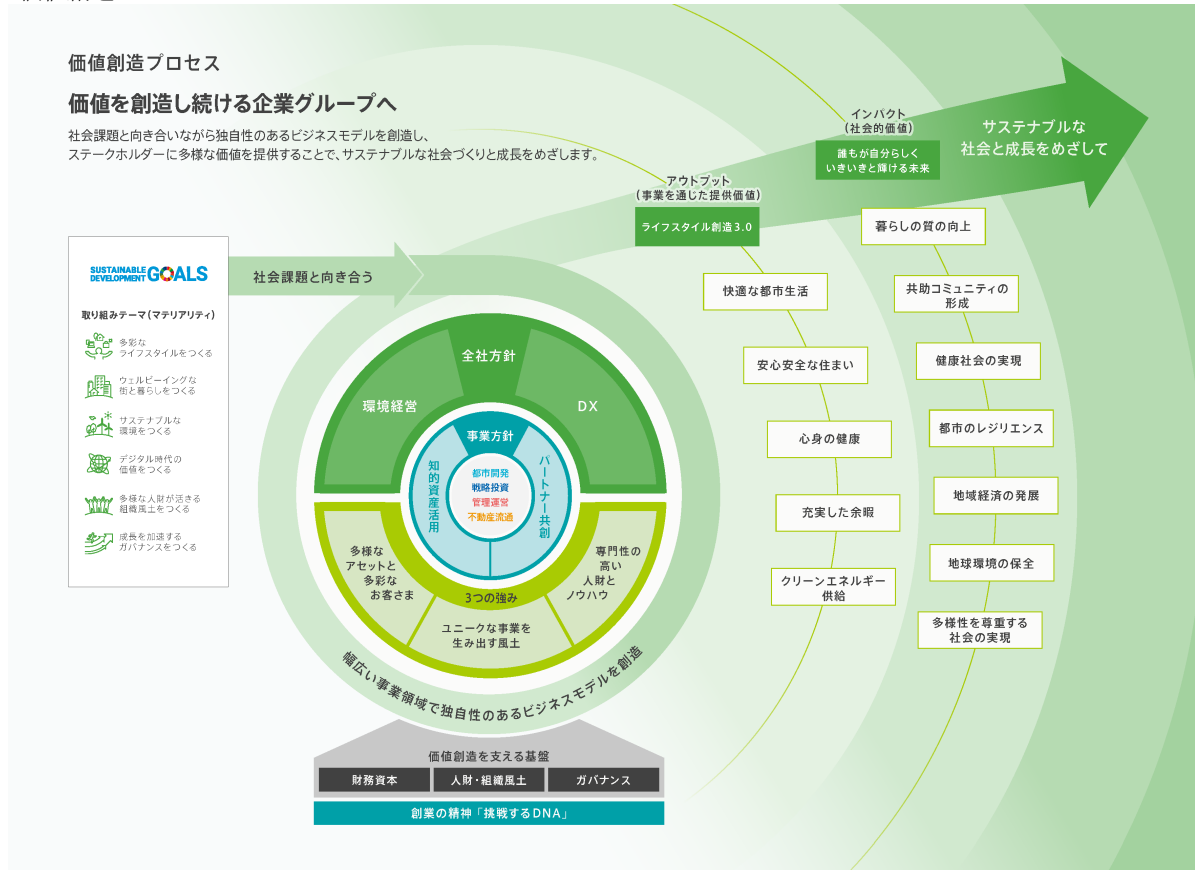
価値創造プロセス

価値を創造し続ける企業グループへ

社会課題と向き合いながら独自性のあるビジネスモデルを創造し、ステークホルダーに多様な価値を提供することで、サステナブルな社会づくりと成長をめざします。

SUSTAINABLE DEVELOPMENT GOALS

取り組みテーマ(マテリアリティ)

多彩なライフスタイルをつくる

ウェルビーイングな街と暮らしをつくる

サステナブルな環境をつくる

デジタル時代の価値をつくる

多様な人財が活きる組織風土をつくる

成長を加速するガバナンスをつくる

社会課題と向き合う

全社方針

環境経営

DX

事業方針

知的資産活用

パートナー共創

都市開発
戦略投資
管理運営
不動産流通

多様なアセットと多彩なお客さま

3つの強み

専門性の高い人財とノウハウ

ユニークな事業を生み出す風土

幅広い事業領域で独自性のあるビジネスモデルを創造

価値創造を支える基盤

財務資本

人財・組織風土

ガバナンス

創業の精神「挑戦するDNA」

アウトプット
(事業を通じた提供価値)

ライフスタイル創造3.0

インパクト
(社会的価値)

誰もが自分らしくいきいきと輝ける未来

サステナブルな社会と成長をめざして

快適な都市生活

安心安全な住まい

心身の健康

充実した余暇

クリーンエネルギー供給

暮らしの質の向上

共助コミュニティの形成

健康社会の実現

都市のレジリエンス

地域経済の発展

地球環境の保全

多様性を尊重する社会の実現